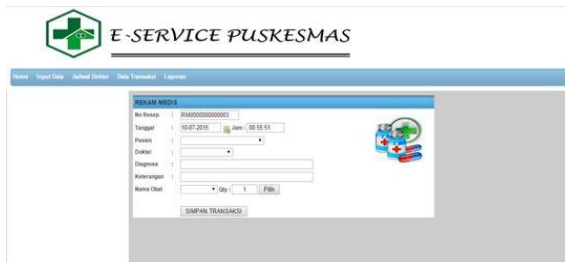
E-SERVICE PUSKESMAS

Home Input Data Jadwal Dokter Data Transaksi Laporan

REKAM MEDIS

No Resep : RM000000000003

Tanggal : 10-07-2015 Jam : 08:55:51

Pasien :

Dokter :

Diagnosa :

Keterangan :

Nama Obat : Qty : 1 Pilih

SIMPAN TRANSAKSI